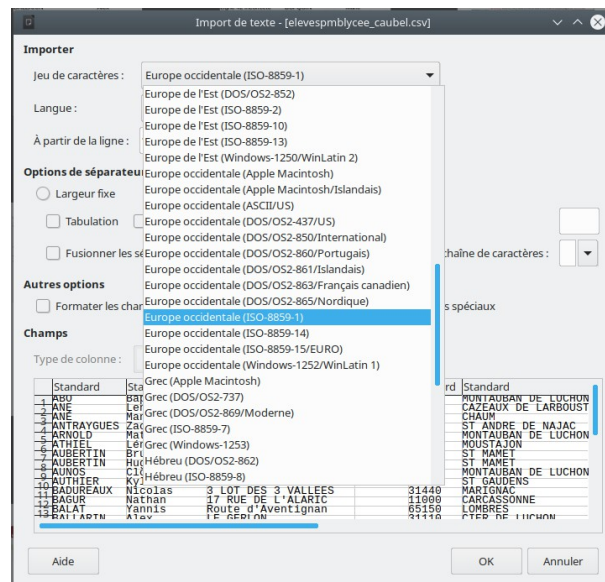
Import de texte - [elevespmblycee_caubel.csv]

Importer

Jeu de caractères : Europe occidentale (ISO-8859-1)

Langue :

À partir de la ligne :

Options de séparateur

Largeur fixe

Tabulation

Fusionner les s

chaîne de caractères :

Autres options

Formater les cha

s spéciaux

Champs

Type de colonne :

Europe de l'Est (DOS/OS2-852)
Europe de l'Est (ISO-8859-2)
Europe de l'Est (ISO-8859-10)
Europe de l'Est (ISO-8859-13)
Europe de l'Est (Windows-1250/WinLatin 2)
Europe occidentale (Apple Macintosh)
Europe occidentale (Apple Macintosh/Islandais)
Europe occidentale (ASCII/US)
Europe occidentale (DOS/OS2-437/US)
Europe occidentale (DOS/OS2-850/International)
Europe occidentale (DOS/OS2-860/Portugais)
Europe occidentale (DOS/OS2-861/Islandais)
Europe occidentale (DOS/OS2-863/Français canadien)
Europe occidentale (DOS/OS2-865/Nordique)
Europe occidentale (ISO-8859-1)
Europe occidentale (ISO-8859-14)
Europe occidentale (ISO-8859-15/EURO)
Europe occidentale (Windows-1252/WinLatin 1)
Grec (Apple Macintosh)
Grec (DOS/OS2-737)
Grec (DOS/OS2-869/Moderne)
Grec (ISO-8859-7)
Grec (Windows-1253)
Hébreu (DOS/OS2-862)
Hébreu (ISO-8859-8)

| | Standard | Sta | | rd | Standard |
|---|---|---|---|---|---|
| 1 | ABO | Ba | | | MONTAUBAN DE LUCHON |
| 2 | ANE | Le | | | CAZEAUX DE LARBOUST |
| 3 | ANE | Ma | | | CHAUM |
| 4 | ANTRAYGUES | Za | | | ST ANDRE DE NAJAC |
| 5 | ARNOLD | Ma | | | MONTAUBAN DE LUCHON |
| 6 | ATHIEL | Lé | | | MOUSTAJON |
| 7 | AUBERTIN | Br | | | ST MAMET |
| 8 | AUBERTIN | Hu | | | ST MAMET |
| 9 | AUNOS | Cl | | | MONTAUBAN DE LUCHON |
| 10 | AUTHIER | Ky | | | ST GAUDENS |
| 11 | BADUREAUX | Nicolas | 3 LOT DES 3 VALLEES | 31440 | MARIGNAC |
| 12 | BAGUR | Nathan | 17 RUE DE L'ALARIC | 11000 | CARCASSONNE |
| 13 | BALAT | Yannis | Route d'Aventignan | 65150 | LOMBRES |
| | BALLARIN | Alex | LE GERLON | 31110 | CIER DE LUCHON |

Aide

OK

Annuler